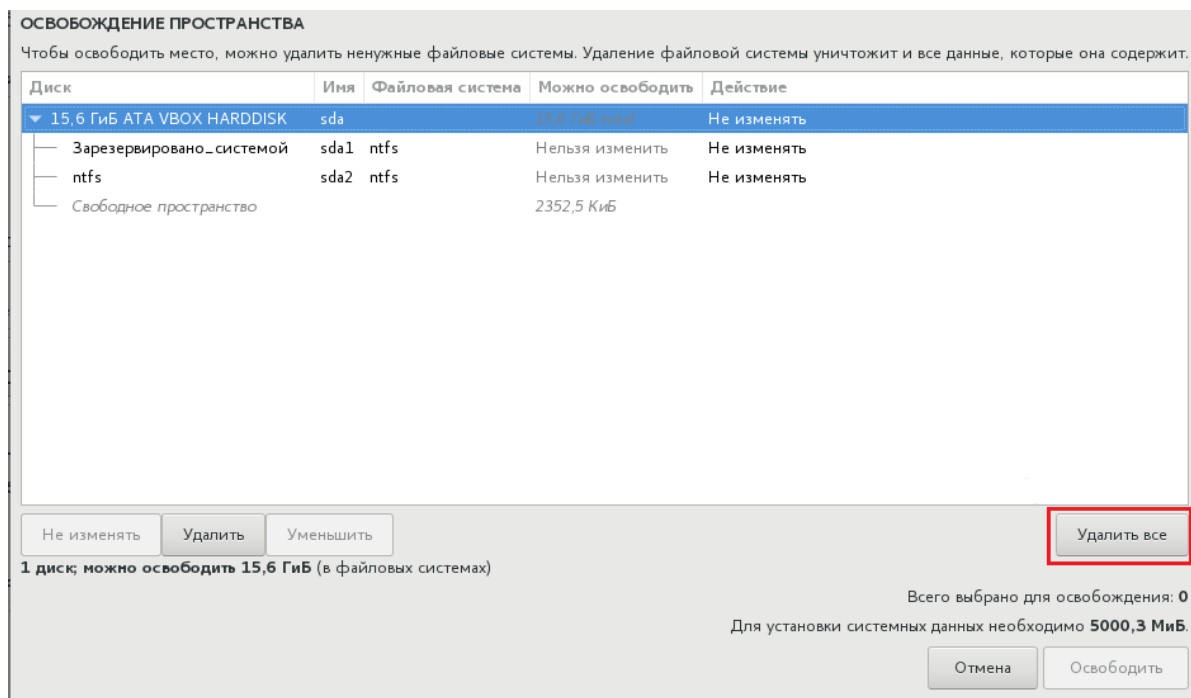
ОСВОБОЖДЕНИЕ ПРОСТРАНСТВА

Чтобы освободить место, можно удалить ненужные файловые системы. Удаление файловой системы уничтожит и все данные, которые она содержит.

| Диск | Имя | Файловая система | Можно освободить | Действие |
|---|---|---|---|---|
| 15,6 ГиБ ATA VBOX HARDDISK | sda | | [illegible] | Не изменять |
| Зарезервировано_системой | sda1 | ntfs | Нельзя изменить | Не изменять |
| ntfs | sda2 | ntfs | Нельзя изменить | Не изменять |
| Свободное пространство | | | 2352,5 КиБ | |

Не изменять Удалить Уменьшить

Удалить все

1 диск; можно освободить 15,6 ГиБ (в файловых системах)

Всего выбрано для освобождения: 0

Для установки системных данных необходимо 5000,3 МиБ.

Отмена Освободить